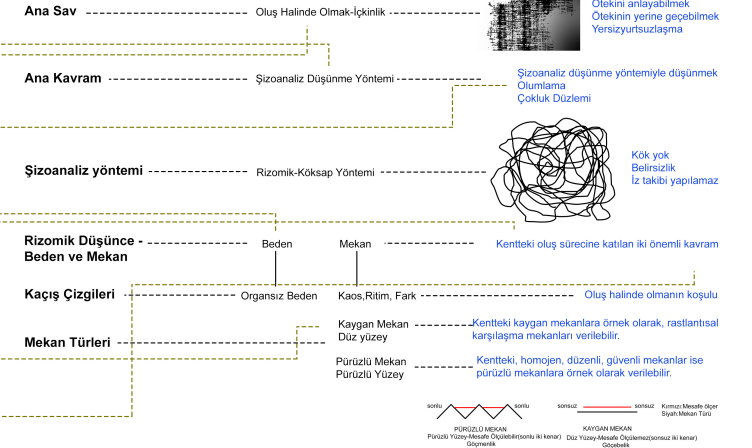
Ana Sav
Oluş Halinde Olmak-İçkinlik
Ötekini anlayabilmek
Ötekinin yerine geçebilmek
Yersizyurtsuzlaşma

Ana Kavram
Şizoanaliz Düşünme Yöntemi
Şizoanaliz düşünme yöntemiyle düşünmek
Olumlama
Çokluk Düzlemi

Şizoanaliz yöntemi
Rizomik-Köksap Yöntemi
Kök yok
Belirsizlik
İz takibi yapılamaz

Rizomik Düşünce - Beden ve Mekan
Beden
Mekan
Kentteki oluş sürecine katılan iki önemli kavram

Kaçış Çizgileri
Organsız Beden
Kaos,Ritim, Fark
Oluş halinde olmanın koşulu

Mekan Türleri
Kaygan Mekan
Düz yüzey
Kentteki kaygan mekanlara örnek olarak, rastlantısal karşılaşma mekanları verilebilir.

Pürüzlü Mekan
Pürüzlü Yüzey
Kentteki, homojen, düzenli, güvenli mekanlar ise pürüzlü mekanlara örnek olarak verilebilir.

sonlu
sonlu
PÜRÜZLÜ MEKAN
Pürüzlü Yüzey-Mesafe Ölçülebilir(sonlu iki kenar)
Göçmenlik

sonsuz
sonsuz
Kırmızı:Mesafe ölçer
Siyah:Mekan Türü
KAYGAN MEKAN
Düz Yüzey-Mesafe Ölçülemez(sonsuz iki kenar)
Göçebelik